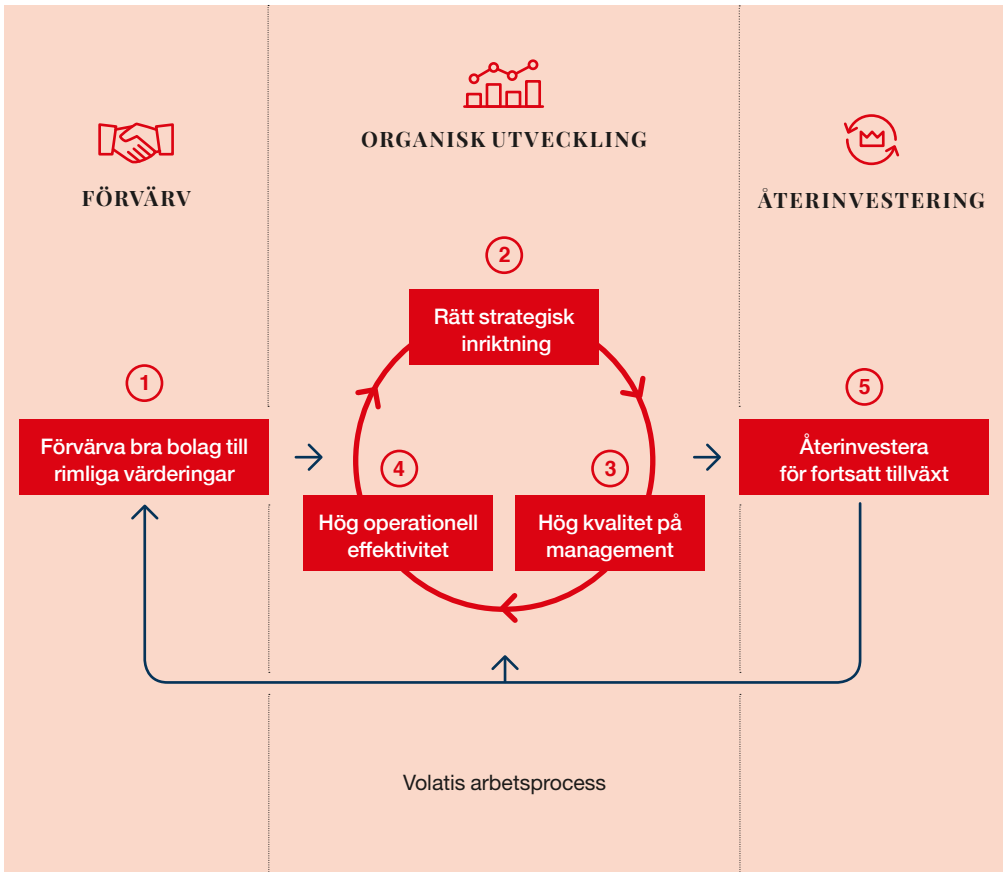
FÖRVÄRV

ORGANISK UTVECKLING

ÅTERINVESTERING

2

Rätt strategisk inriktning

1

Förvärva bra bolag till rimliga värderingar

4

Hög operationell effektivitet

3

Hög kvalitet på management

5

Återinvestera för fortsatt tillväxt

Volatis arbetsprocess